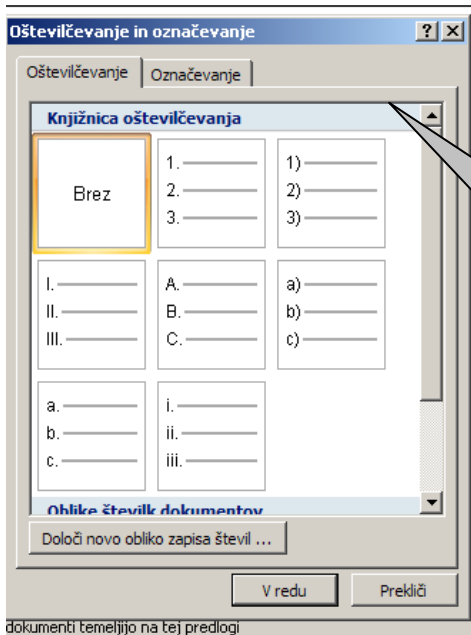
Oštevilčevanje in označevanje

?

X

Oštevilčevanje

Označevanje

Knjižnica oštevilčevanja

Brez

1.
2.
3.

1)
2)
3)

I.
II.
III.

A.
B.
C.

a)
b)
c)

a.
b.
c.

i.
ii.
iii.

Oblike številk dokumentov

Določi novo obliko zapisa števil ...

V redu

Prekliči

dokumenti temeljijo na tej predlogi